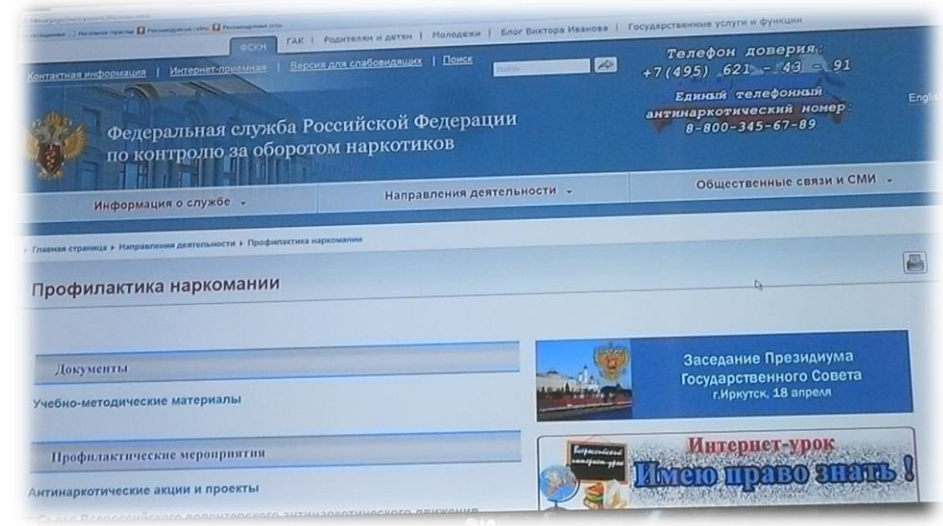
ФСКН | ГАК | Родителям и детям | Молодежи | Блог Виктора Иванова | Государственные услуги и функции

Контактная информация | Интернет-приемная | Версия для слабовидящих | Поиск

Телефон доверия: +7(495) 621 - 43 - 91

Единый телефонный антинаркотический номер: 8-800-345-67-89

English

Федеральная служба Российской Федерации по контролю за оборотом наркотиков

Информация о службе | Направления деятельности | Общественные связи и СМИ

Главная страница ▸ Направления деятельности ▸ Профилактика наркомании

Профилактика наркомании

Документы

Учебно-методические материалы

Профилактические мероприятия

Антинаркотические акции и проекты

Заседание Президиума Государственного Совета г.Иркутск, 18 апреля

Всероссийский интернет-урок

Интернет-урок

Имею право знать!